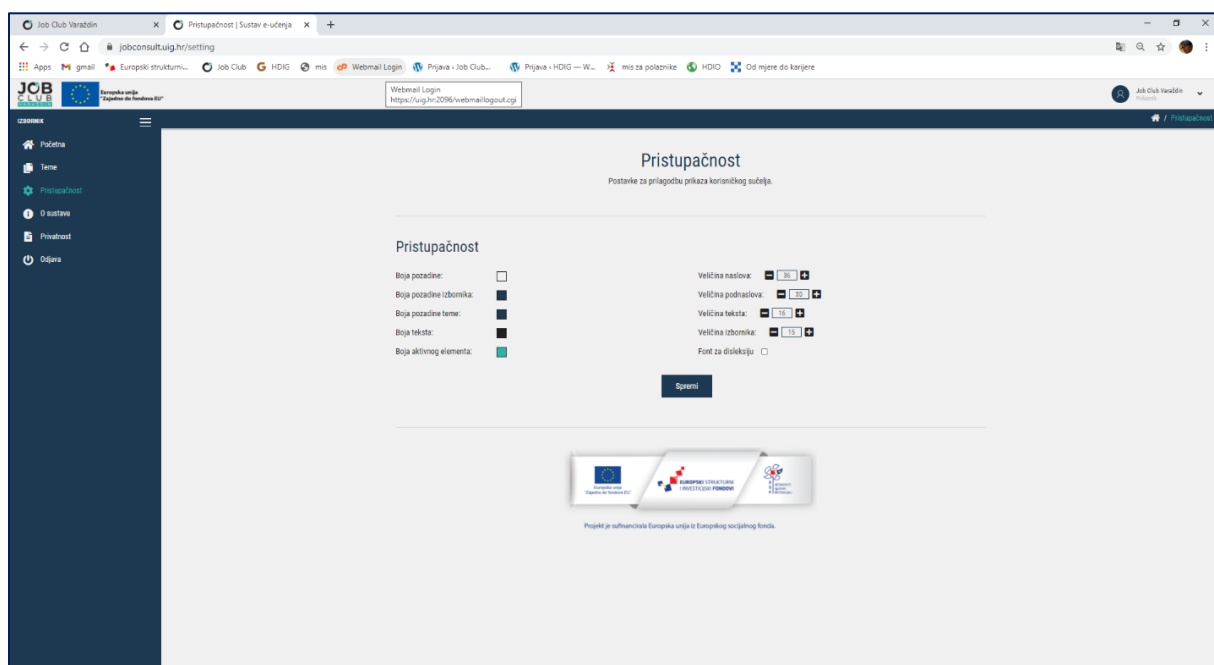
Job Club Varaždin
Pristupačnost | Sustav e-učenja
jobconsult.uig.hr/setting
Apps gmail Europski strukturni... Job Club HDIG mis Webmail Login Prijava › Job Club... Prijava ‹ HDIG — W... mis za polaznike HDIO Od mjere do karijere

JOB CLUB
Europska unija "Zajedno do fondova EU"
Webmail Login
https://uig.hr:2096/webmaillogout.cgi
Job Club Varaždin
Polaznik

IZBORNIK
Pristupačnost
Početna
Teme
Pristupačnost
O sustavu
Privatnost
Odjava

Pristupačnost
Postavke za prilagodbu prikaza korisničkog sučelja.

Pristupačnost
Boja pozadine:
Boja pozadine izbornika:
Boja pozadine teme:
Boja teksta:
Boja aktivnog elementa:
Veličina naslova: 36
Veličina podnaslova: 30
Veličina teksta: 16
Veličina izbornika: 15
Font za disleksiju

Spremi

Europska unija "Zajedno do fondova EU"
EUROPSKI STRUKTURNI I INVESTICIJSKI FONDOVI

Projekt je sufinancirala Europska unija iz Europskog socijalnog fonda.